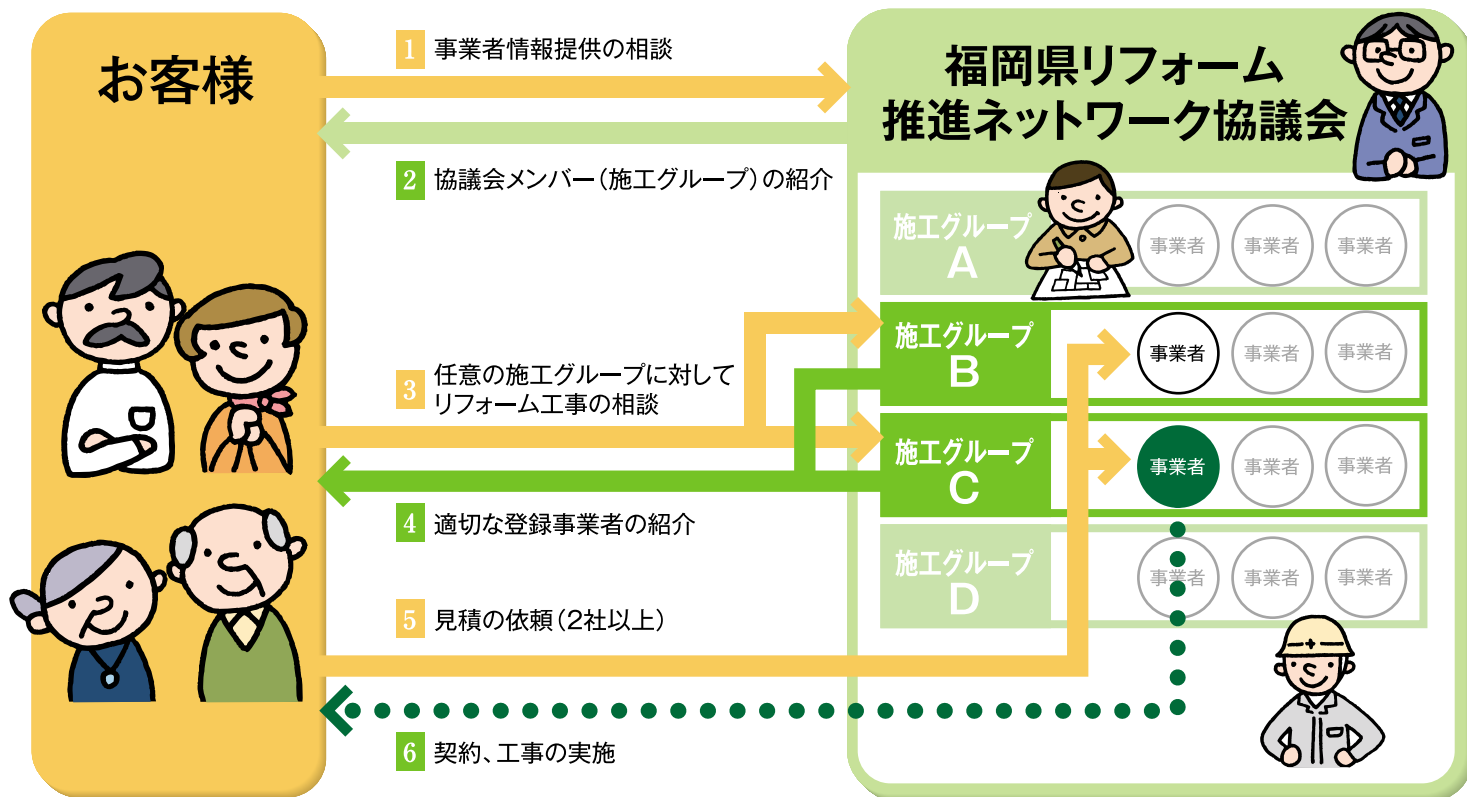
お客様

1 事業者情報提供の相談

2 協議会メンバー（施工グループ）の紹介

3 任意の施工グループに対してリフォーム工事の相談

4 適切な登録事業者の紹介

5 見積の依頼（2社以上）

6 契約、工事の実施

福岡県リフォーム推進ネットワーク協議会

施工グループ A
事業者 事業者 事業者

施工グループ B
事業者 事業者 事業者

施工グループ C
事業者 事業者 事業者

施工グループ D
事業者 事業者 事業者